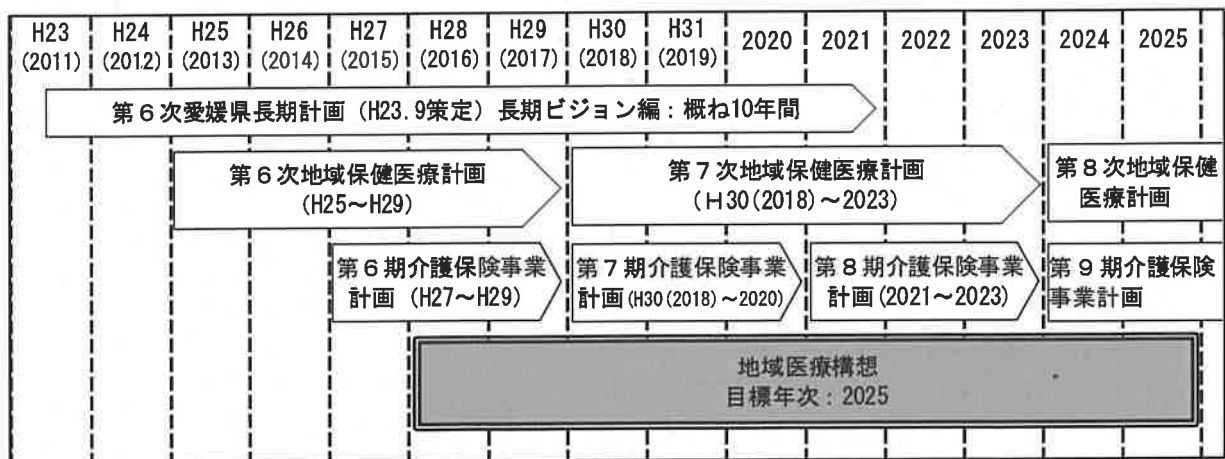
H23 (2011) H24 (2012) H25 (2013) H26 (2014) H27 (2015) H28 (2016) H29 (2017) H30 (2018) H31 (2019) 2020 2021 2022 2023 2024 2025

第６次愛媛県長期計画（H23.9策定）長期ビジョン編：概ね10年間

第６次地域保健医療計画 (H25～H29)

第７次地域保健医療計画 （Ｈ30(2018)～2023)

第８次地域保健医療計画

第６期介護保険事業計画（H27～H29)

第７期介護保険事業計画 (H30(2018)～2020)

第８期介護保険事業計画 (2021～2023)

第９期介護保険事業計画

地域医療構想
目標年次：2025